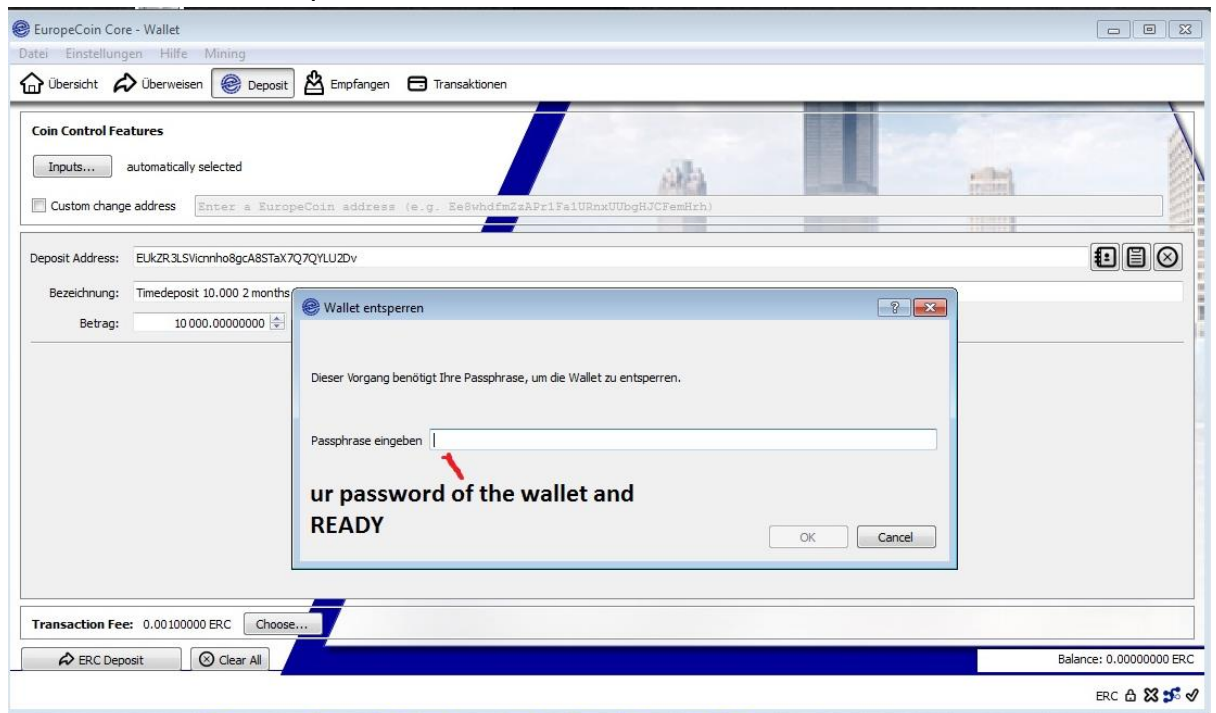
EuropeCoin Core - Wallet

Datei Einstellungen Hilfe Mining

Übersicht Überweisen Deposit Empfangen Transaktionen

Coin Control Features

Inputs... automatically selected

Custom change address Enter a EuropeCoin address (e.g. Ee8whdfmZzAPr1Fa1URnxUUbgHJCFemHrh)

Deposit Address: EUkZR3LSVicnnho8gcA8STaX7Q7QYLU2Dv

Bezeichnung: Timedeposit 10.000 2 months

Betrag: 10 000.00000000

Wallet entsperren

Dieser Vorgang benötigt Ihre Passphrase, um die Wallet zu entsperren.

Passphrase eingeben

ur password of the wallet and READY

OK Cancel

Transaction Fee: 0.00100000 ERC Choose...

ERC Deposit Clear All

Balance: 0.00000000 ERC

ERC